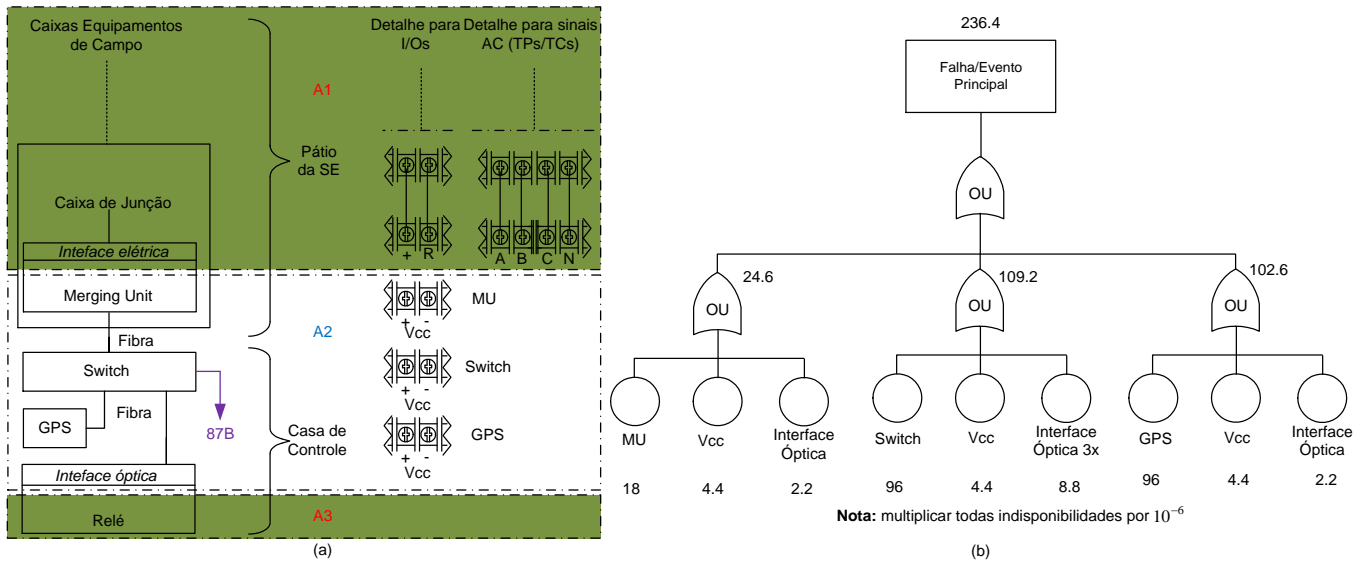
Caixas Equipamentos de Campo

Detalhe para I/Os

Detalhe para sinais AC (TPs/TCs)

A1

Pátio da SE

Caixa de Junção

Inteface elétrica

+ R

A B C N

Merging Unit

MU

+ -
Vcc

A2

Fibra

Switch

Switch

+ -
Vcc

GPS

Fibra

87B

Casa de Controle

GPS

+ -
Vcc

Inteface óptica

Relé

A3

(a)

236.4

Falha/Evento Principal

OU

24.6

OU

109.2

OU

102.6

OU

MU

Vcc

Interface Óptica

Switch

Vcc

Interface Óptica 3x

GPS

Vcc

Interface Óptica

18

4.4

2.2

96

4.4

8.8

96

4.4

2.2

**Nota:** multiplicar todas indisponibilidades por $10^{-6}$

(b)